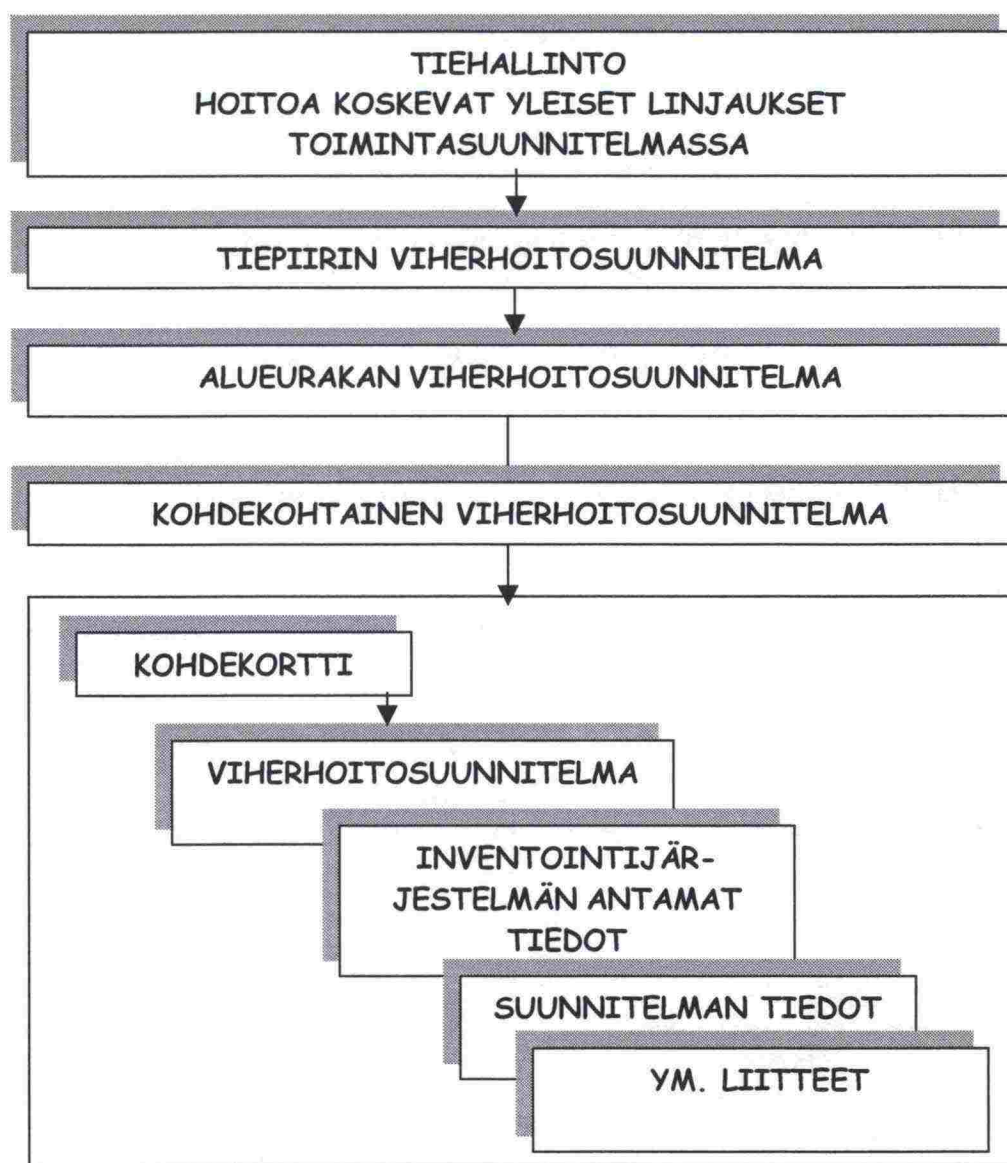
TIEHALLINTO
HOITOA KOSKEVAT YLEISET LINJAUKSET
TOIMINTASUUNNITELMASSA

TIEPIIRIN VIHERHOITOSUUNNITELMA

ALUEURAKAN VIHERHOITOSUUNNITELMA

KOHDEKOHTAINEN VIHERHOITOSUUNNITELMA

KOHDEKORTTI

VIHERHOITOSUUNNITELMA

INVENTOINTIJÄRJESTELMÄN ANTAMAT TIEDOT

SUUNNITELMAN TIEDOT

YM. LIITTEET